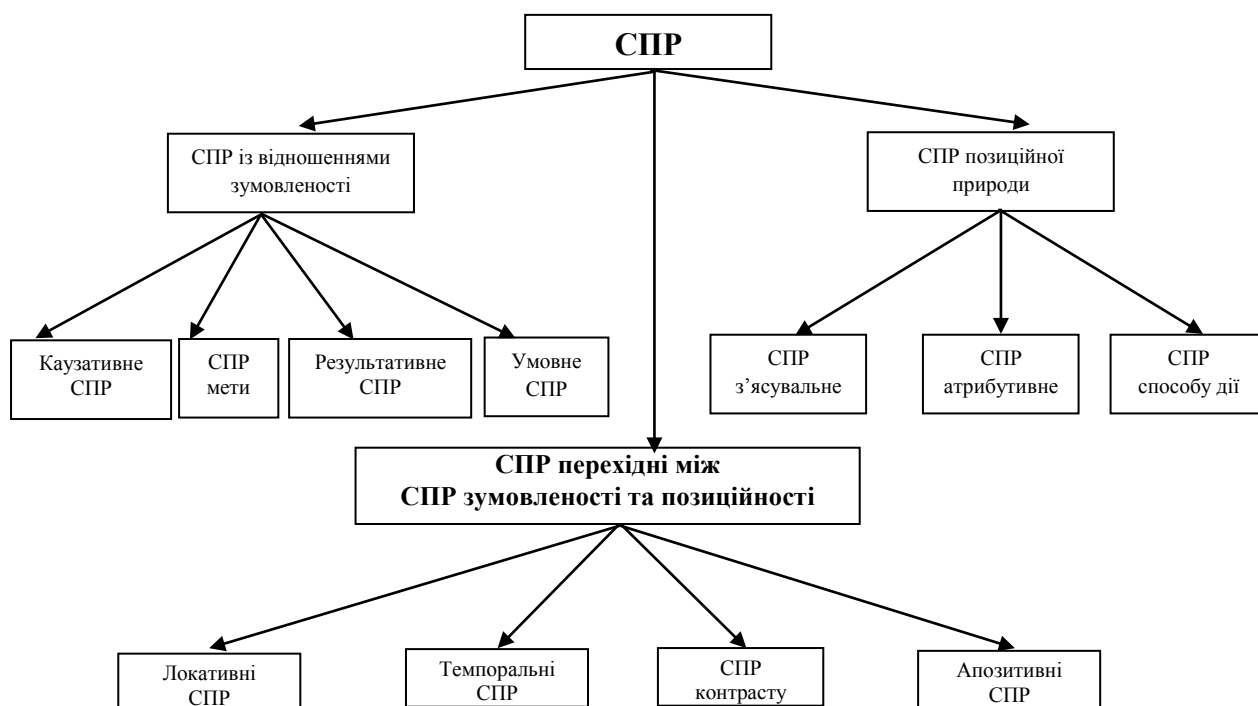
СПР

СПР із відношеннями зумовленості

СПР позиційної природи

Каузативне СПР

СПР мети

Результативне СПР

Умовне СПР

СПР з'ясувальне

СПР атрибутивне

СПР способу дії

СПР перехідні між СПР зумовленості та позиційності

Локативні СПР

Темпоральні СПР

СПР контрасту

Апозитивні СПР